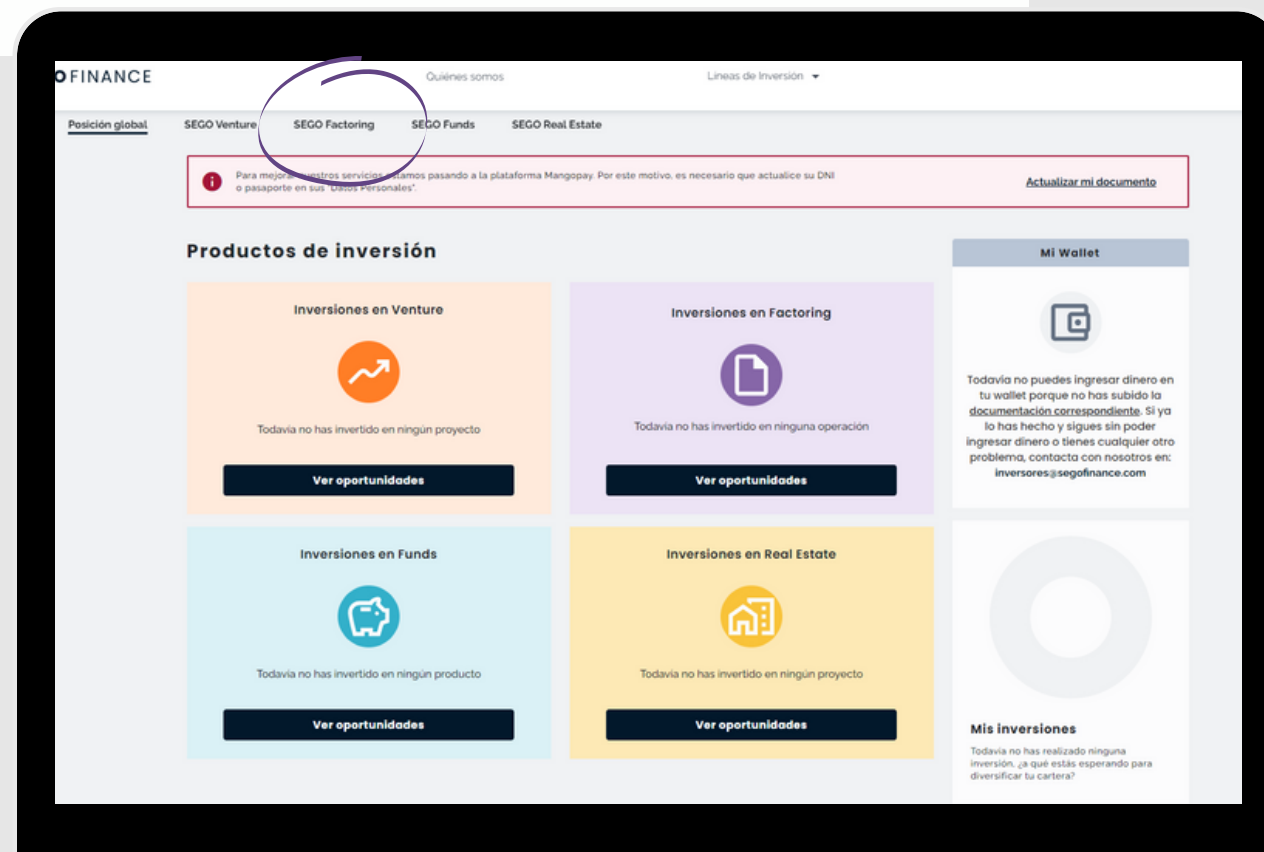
O FINANCE

Quiénes somos

Lineas de Inversión

Posición global

SEGO Venture

SEGO Factoring

SEGO Funds

SEGO Real Estate

Para mejorar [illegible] servicios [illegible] stamos pasando a la plataforma Mangopay. Por este motivo, es necesario que actualice su DNI o pasaporte en sus "Datos Personales".

Actualizar mi documento

Productos de inversión

Inversiones en Venture

Todavía no has invertido en ningún proyecto

Ver oportunidades

Inversiones en Factoring

Todavía no has invertido en ninguna operación

Ver oportunidades

Inversiones en Funds

Todavía no has invertido en ningún producto

Ver oportunidades

Inversiones en Real Estate

Todavía no has invertido en ningún proyecto

Ver oportunidades

Mi Wallet

Todavía no puedes ingresar dinero en tu wallet porque no has subido la documentación correspondiente. Si ya lo has hecho y sigues sin poder ingresar dinero o tienes cualquier otro problema, contacta con nosotros en: inversores@segofinance.com

Mis inversiones

Todavía no has realizado ninguna inversión. ¿a qué estás esperando para diversificar tu cartera?